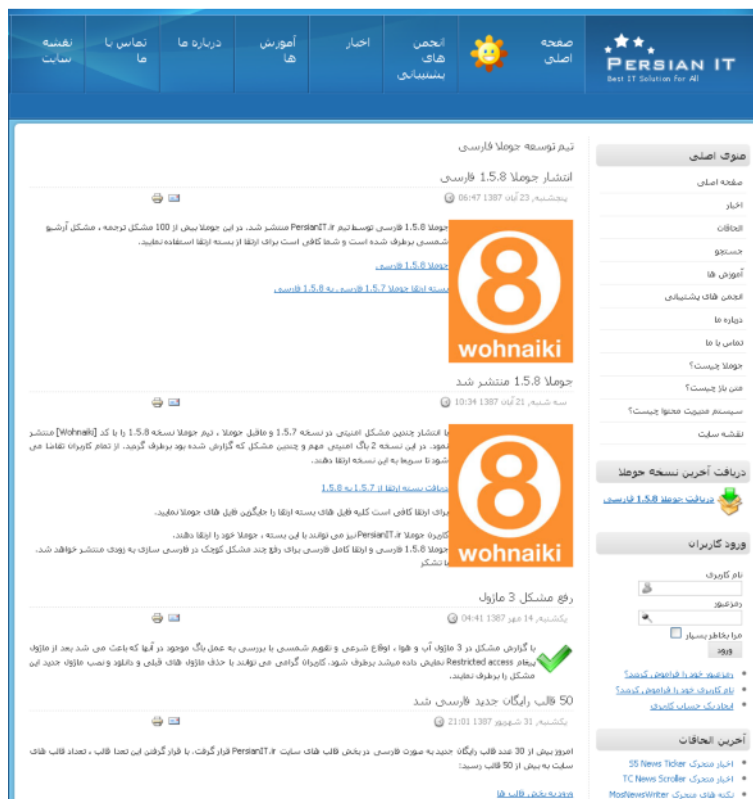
Persian IT
Best IT Solution For All

صفحه اصلی
انجمن های پشتیبانی
اخبار
آموزش ها
درباره ما
تماس با ما
نقشه سایت

منوی اصلی
صفحه اصلی
اخبار
الحاقات
جستجو
آموزش ها
انجمن های پشتیبانی
درباره ما
تماس با ما
جوملا چیست؟
متن باز چیست؟
سیستم مدیریت محتوا چیست؟
نقشه سایت

دریافت آخرین نسخه جوملا
دریافت جوملا 1.5.8 فارسی

ورود کاربران
نام کاربری
رمزعبور
مرا بخاطر بسپار
ورود
رمزعبور خود را فراموش کرده‌اید؟
نام کاربری خود را فراموش کرده‌اید؟
ایجاد یک حساب کاربری

آخرین الحاقات
اخبار متحرک S5 News Ticker
اخبار متحرک TC News Scroller
نکته های متحرک MooNewsWriter

تیم توسعه جوملا فارسی

انتشار جوملا 1.5.8 فارسی
پنجشنبه، 23 آبان 1387 06:47
wohnaiki
جوملا 1.5.8 فارسی توسط تیم PersianIT.ir منتشر شد. در این جوملا بیش از 100 مشکل ترجمه ، مشکل آرشیو شمسی برطرف شده است و شما کافی است برای ارتقا از بسته ارتقا استفاده نمایید.
جوملا 1.5.8 فارسی
بسته ارتقا جوملا 1.5.7 فارسی به 1.5.8 فارسی

جوملا 1.5.8 منتشر شد
سه شنبه، 21 آبان 1387 10:34
wohnaiki
با انتشار چندین مشکل امنیتی در نسخه 1.5.7 و ماقبل جوملا ، تیم جوملا نسخه 1.5.8 را با کد [Wohnaiki] منتشر نمود. در این نسخه 2 باگ امنیتی مهم و چندین مشکل که گزارش شده بود برطرف گردید. از تمام کاربران تقاضا می شود تا سریعا به این نسخه ارتقا دهند.
دریافت بسته ارتقا از 1.5.7 به 1.5.8
برای ارتقا کافی است کلیه فایل های بسته ارتقا را جایگزین فایل های جوملا نمایید.
کاربران PersianIT.ir نیز می توانند با این بسته ، جوملا خود را ارتقا دهند.
جوملا 1.5.8 فارسی و ارتقا کامل فارسی برای رفع چند مشکل کوچک در فارسی سازی به زودی منتشر خواهد شد.
با تشکر

رفع مشکل 3 ماژول
یکشنبه، 14 مهر 1387 04:41
با گزارش مشکل در 3 ماژول آب و هوا ، اوقات شرعی و تقویم شمسی با بررسی به عمل باگ موجود در آنها که باعث می شد بعد از ماژول پیغام Restricted access نمایش داده میشد برطرف شود. کاربران گرامی می توانند با حذف ماژول های قبلی و دانلود و نصب ماژول جدید این مشکل را برطرف نمایند.

50 قالب رایگان جدید فارسی شد
یکشنبه، 31 شهریور 1387 21:01
امروز بیش از 30 عدد قالب رایگان جدید به صورت فارسی در بخش قالب های سایت PersianIT.ir قرار گرفت. با قرار گرفتن این تعداد قالب ، تعداد قالب های سایت به بیش از 50 قالب رسید:
ورود به بخش قالب ها